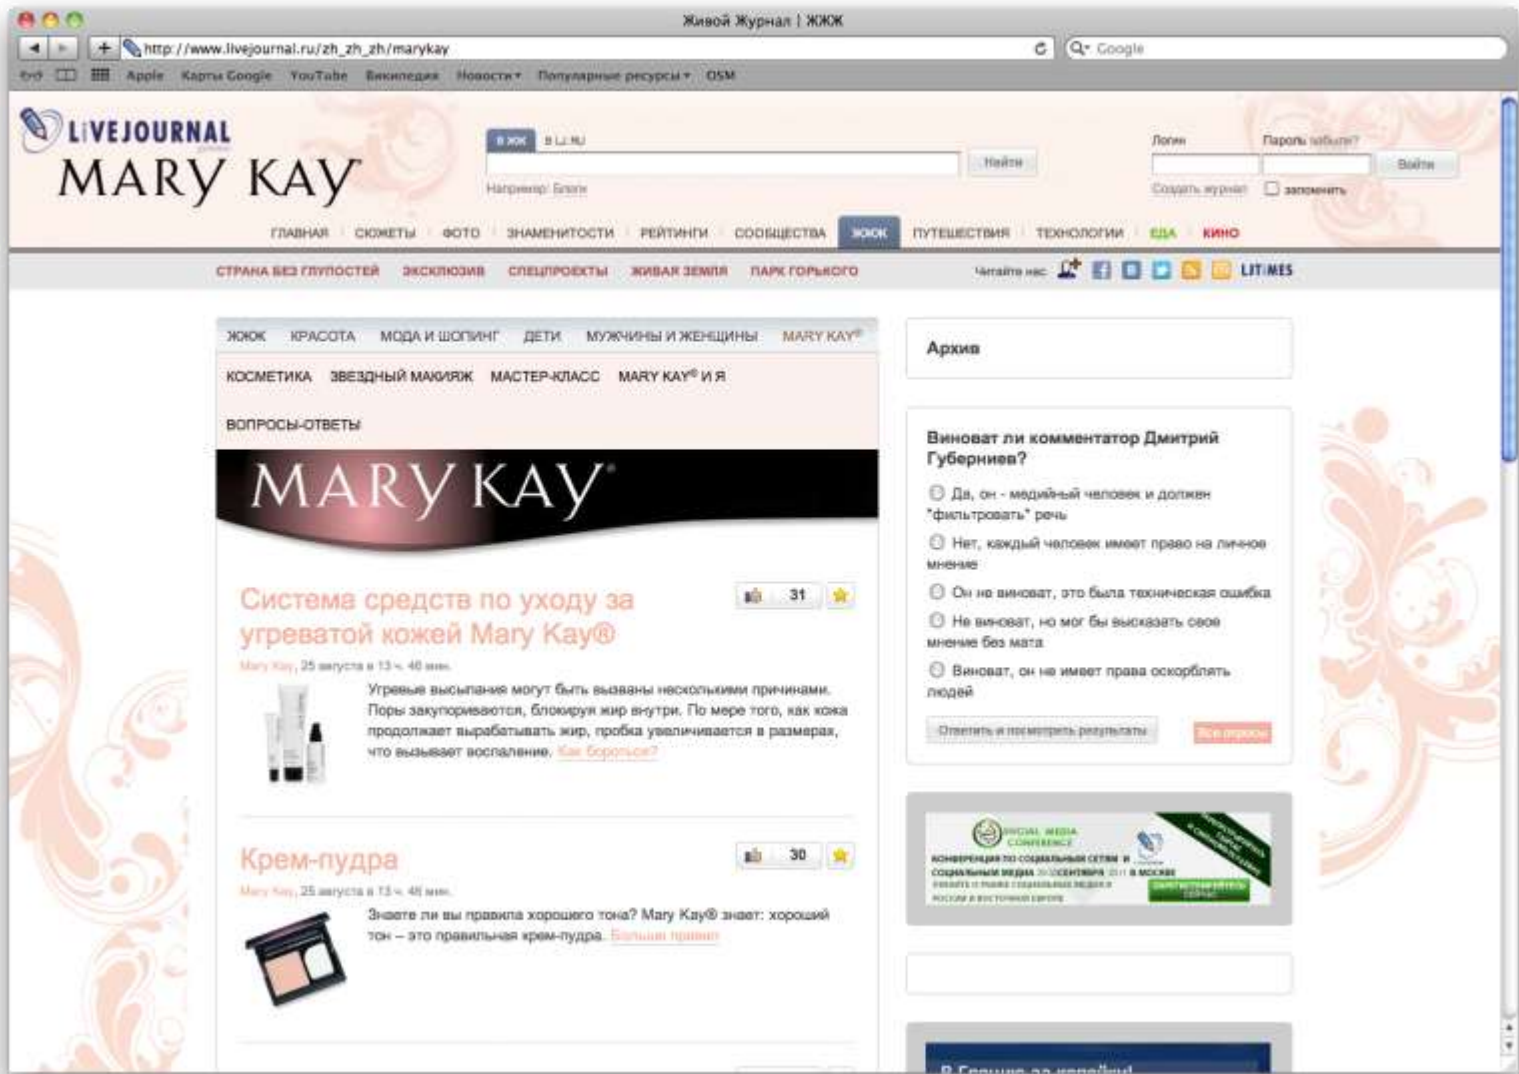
Живой Журнал | ЖЖЖ

http://www.livejournal.ru/zh_zh_zh/marykay

Google

Apple Карты Google YouTube Википедия Новости Популярные ресурсы OSM

LIVEJOURNAL

MARY KAY

В ЖЖ В LJ.RU

Найти

Например: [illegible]

Логин Пароль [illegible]

Войти

Создать журнал запомнить

ГЛАВНАЯ СЮЖЕТЫ ФОТО ЗНАМЕНИТОСТИ РЕЙТИНГИ СООБЩЕСТВА ЖЖЖ ПУТЕШЕСТВИЯ ТЕХНОЛОГИИ ЕДА КИНО

СТРАНА БЕЗ ГЛУПОСТЕЙ ЭКСКЛЮЗИВ СПЕЦПРОЕКТЫ ЖИВАЯ ЗЕМЛЯ ПАРК ГОРЬКОГО

Читайте нас LITIMES

ЖЖЖ КРАСОТА МОДА И ШОПИНГ ДЕТИ МУЖЧИНЫ И ЖЕНЩИНЫ MARY KAY®

КОСМЕТИКА ЗВЕЗДНЫЙ МАКИЯЖ МАСТЕР-КЛАСС MARY KAY® И Я

ВОПРОСЫ-ОТВЕТЫ

MARY KAY®

Система средств по уходу за угреватой кожей Mary Kay®

31

Mary Kay, 25 августа в 13 ч. 46 мин.

Угревые высыпания могут быть вызваны несколькими причинами. Поры закупориваются, блокируя жир внутри. По мере того, как кожа продолжает вырабатывать жир, пробка увеличивается в размерах, что вызывает воспаление. Как бороться?

Крем-пудра

30

Mary Kay, 25 августа в 13 ч. 46 мин.

Знаете ли вы правила хорошего тона? Mary Kay® знает: хороший тон – это правильная крем-пудра. Больше правил

Архив

Виноват ли комментатор Дмитрий Губерниев?

Да, он - медийный человек и должен "фильтровать" речь

Нет, каждый человек имеет право на личное мнение

Он не виноват, это была техническая ошибка

Не виноват, но мог бы высказать свое мнение без мата

Виноват, он не имеет права оскорблять людей

Ответить и посмотреть результаты

Все опросы

SOCIAL MEDIA CONFERENCE

КОНФЕРЕНЦИЯ ПО СОЦИАЛЬНЫМ СЕТЯМ И СОЦИАЛЬНЫМ МЕДИА 30 СЕНТЯБРЯ 2011 В МОСКВЕ

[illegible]

ЗАРЕГИСТРИРУЙТЕСЬ СЕЙЧАС

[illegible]